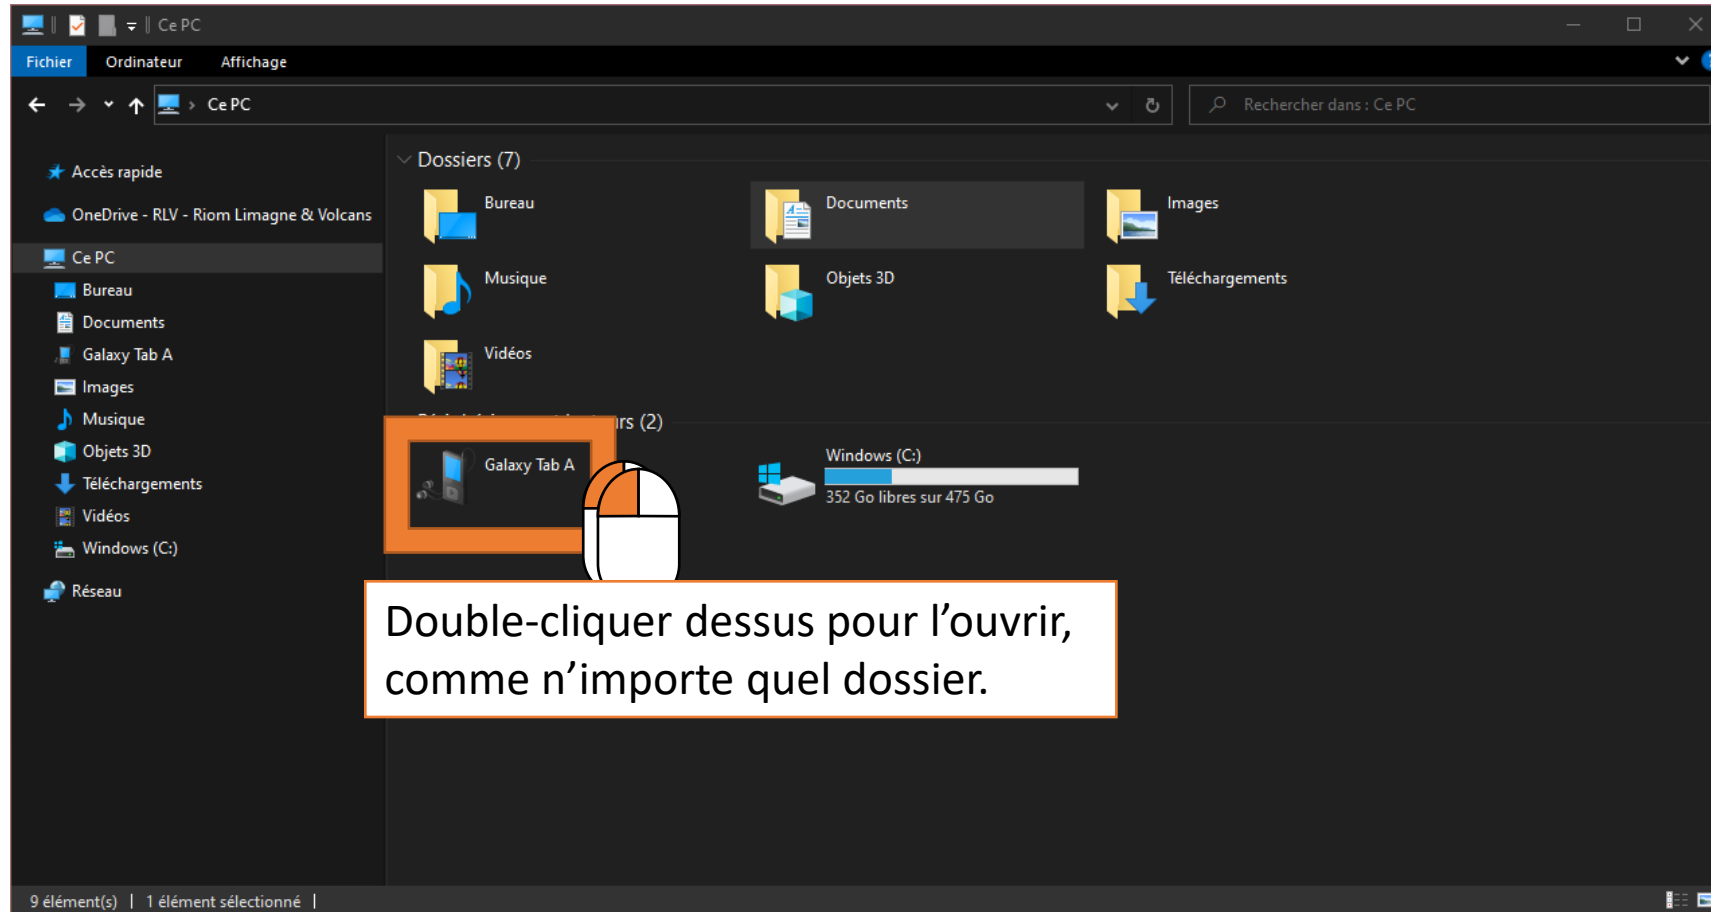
Ce PC

Fichier Ordinateur Affichage

Ce PC

Rechercher dans : Ce PC

Accès rapide
OneDrive - RLV - Riom Limagne & Volcans
Ce PC
Bureau
Documents
Galaxy Tab A
Images
Musique
Objets 3D
Téléchargements
Vidéos
Windows (C:)
Réseau

Dossiers (7)

Bureau
Documents
Images
Musique
Objets 3D
Téléchargements
Vidéos

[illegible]rs (2)

Galaxy Tab A
Windows (C:)
352 Go libres sur 475 Go

Double-cliquer dessus pour l’ouvrir, comme n’importe quel dossier.

9 élément(s) | 1 élément sélectionné |